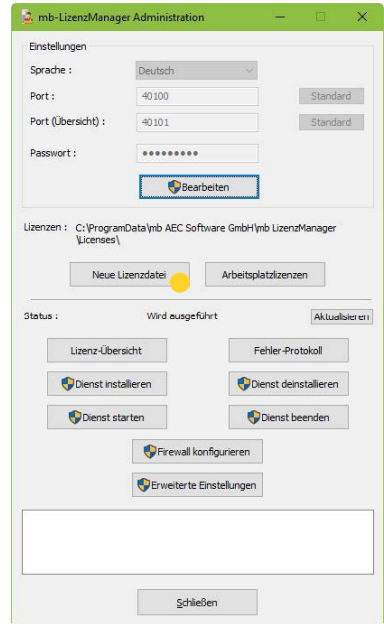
mb-LizenzManager Administration

Einstellungen

Sprache : Deutsch

Port : 40100 Standard

Port (Übersicht) : 40101 Standard

Passwort : •••••••••

Bearbeiten

Lizenzen : C:\ProgramData\mb AEC Software GmbH\mb LizenzManager\Licenses\

Neue Lizenzdatei

Arbeitsplatzlizenzen

Status : Wird ausgeführt Aktualisieren

Lizenz-Übersicht

Fehler-Protokoll

Dienst installieren

Dienst deinstallieren

Dienst starten

Dienst beenden

Firewall konfigurieren

Erweiterte Einstellungen

Schließen